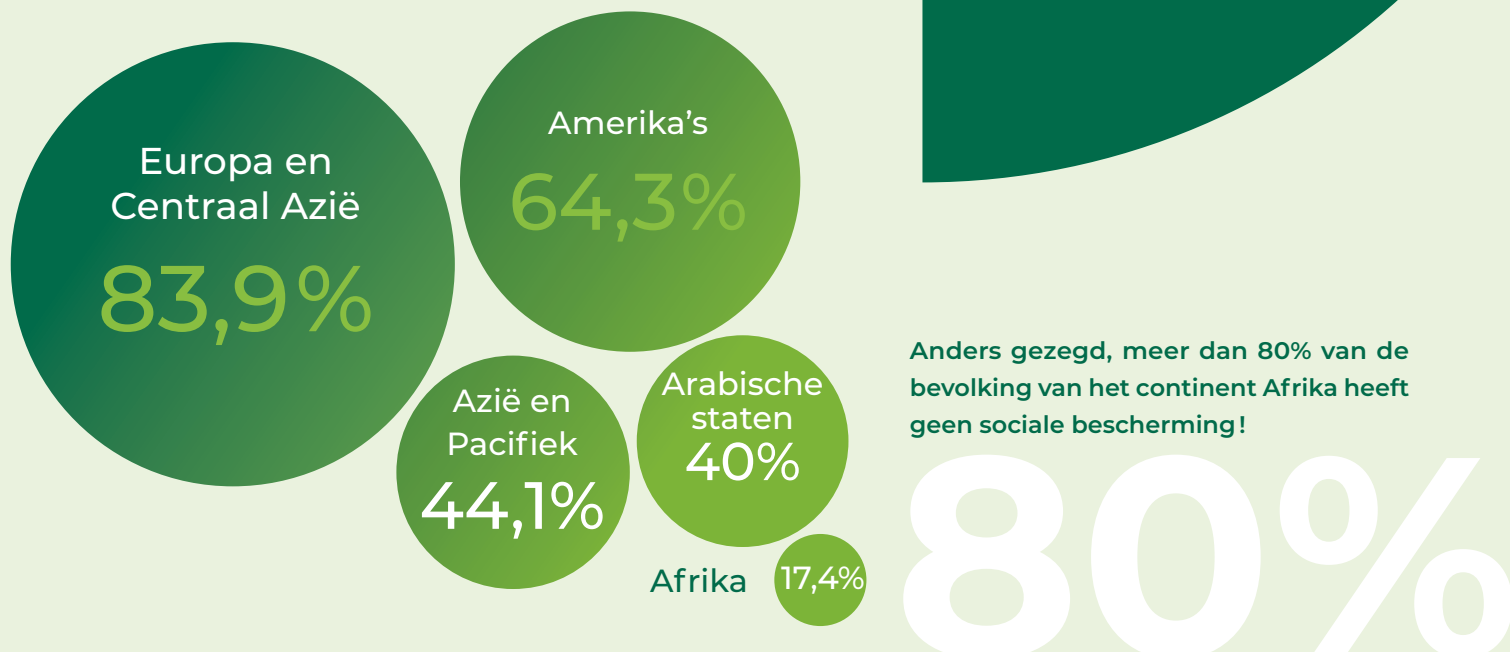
Europa en Centraal Azië
83,9%

Amerika's
64,3%

Azië en Pacifiek
44,1%

Arabische staten
40%

Afrika
17,4%

Anders gezegd, meer dan 80% van de bevolking van het continent Afrika heeft geen sociale bescherming!

80%